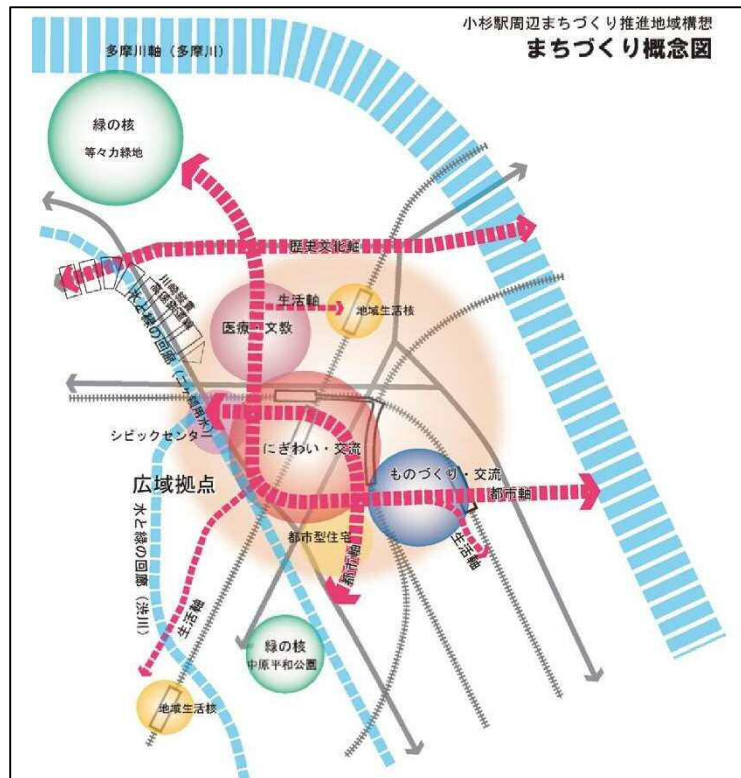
小杉駅周辺まちづくり推進地域構想
まちづくり概念図

多摩川軸（多摩川）

緑の核
等々力緑地

歴史文化軸

川崎縦貫高速鉄道

生活軸

地域生活核

医療・文教

水と緑の回廊（二ヶ領用水）

シビックセンター

にぎわい・交流

広域拠点

ものづくり・交流

都市軸

生活軸

都市型住宅

新都市軸

水と緑の回廊（渋川）

生活軸

緑の核
中原平和公園

地域生活核